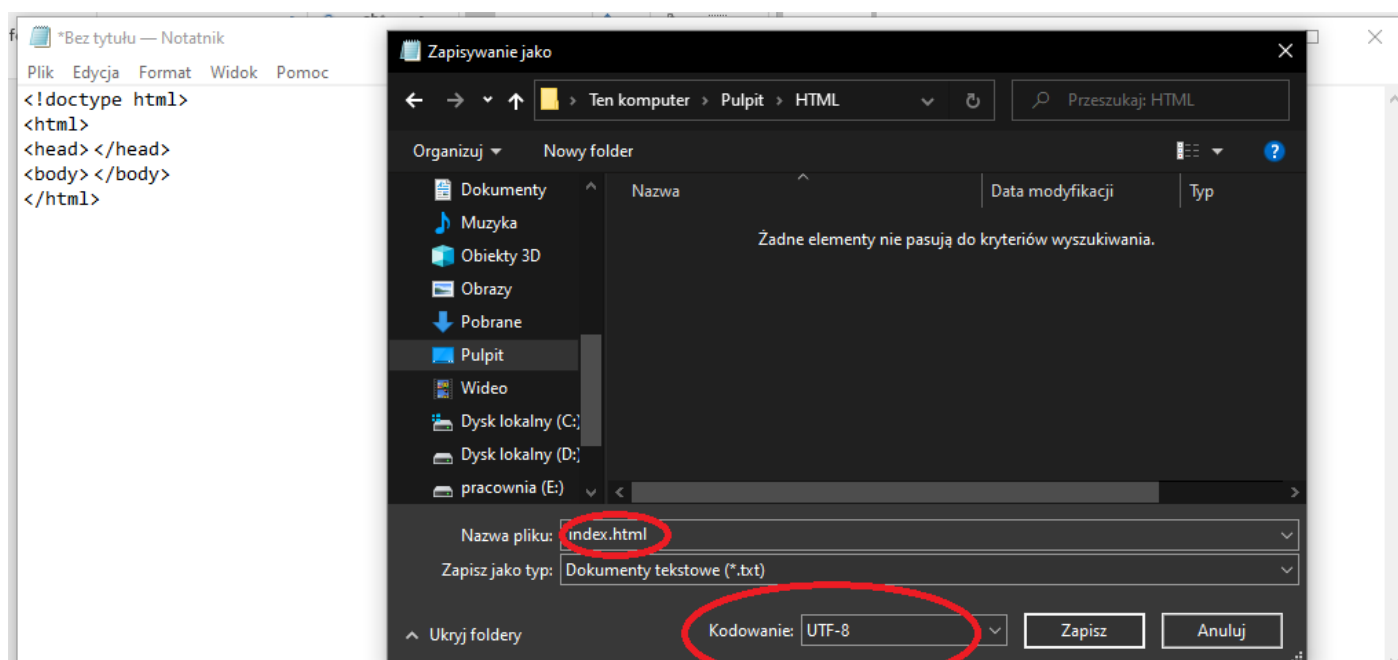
*Bez tytułu — Notatnik
Plik Edycja Format Widok Pomoc
<!doctype html>
<html>
<head></head>
<body></body>
</html>

Zapisywanie jako
Ten komputer > Pulpit > HTML
Przeszukaj: HTML
Organizuj Nowy folder
Dokumenty
Muzyka
Obiekty 3D
Obrazy
Pobrane
Pulpit
Wideo
Dysk lokalny (C:)
Dysk lokalny (D:)
pracownia (E:)
Nazwa Data modyfikacji Typ
Żadne elementy nie pasują do kryteriów wyszukiwania.
Nazwa pliku: index.html
Zapisz jako typ: Dokumenty tekstowe (*.txt)
Ukryj foldery
Kodowanie: UTF-8
Zapisz
Anuluj